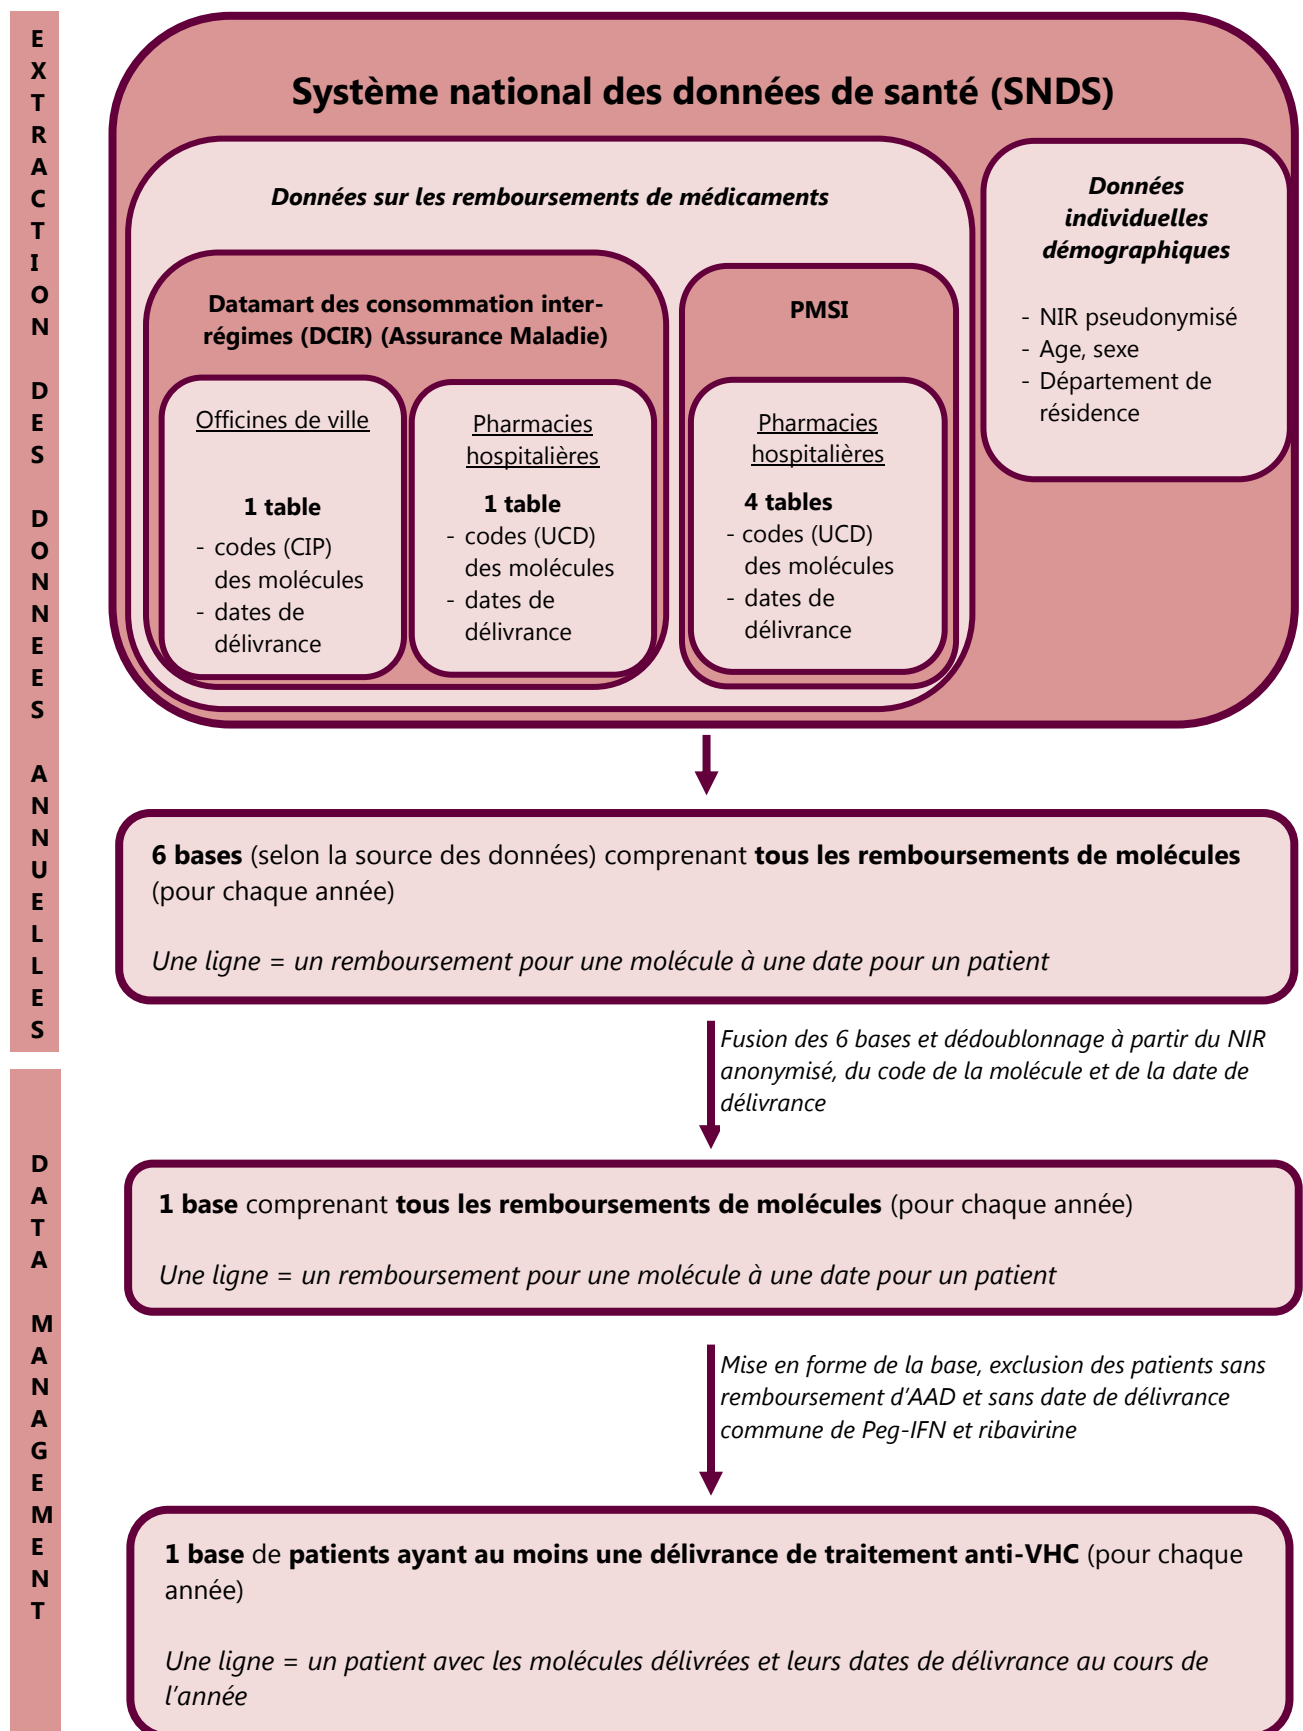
EXTRACTION DES DONNEES ANNUELLES

Système national des données de santé (SNDS)

Données sur les remboursements de médicaments

Datamart des consommation inter-régimes (DCIR) (Assurance Maladie)

Officines de ville

1 table
- codes (CIP) des molécules
- dates de délivrance

Pharmacies hospitalières

1 table
- codes (UCD) des molécules
- dates de délivrance

PMSI

Pharmacies hospitalières

4 tables
- codes (UCD) des molécules
- dates de délivrance

Données individuelles démographiques

- NIR pseudonymisé
- Age, sexe
- Département de résidence

6 bases (selon la source des données) comprenant tous les remboursements de molécules (pour chaque année)

Une ligne = un remboursement pour une molécule à une date pour un patient

Fusion des 6 bases et dédoublonnage à partir du NIR anonymisé, du code de la molécule et de la date de délivrance

DATA MANAGEMENT

1 base comprenant tous les remboursements de molécules (pour chaque année)

Une ligne = un remboursement pour une molécule à une date pour un patient

Mise en forme de la base, exclusion des patients sans remboursement d'AAD et sans date de délivrance commune de Peg-IFN et ribavirine

1 base de patients ayant au moins une délivrance de traitement anti-VHC (pour chaque année)

Une ligne = un patient avec les molécules délivrées et leurs dates de délivrance au cours de l'année